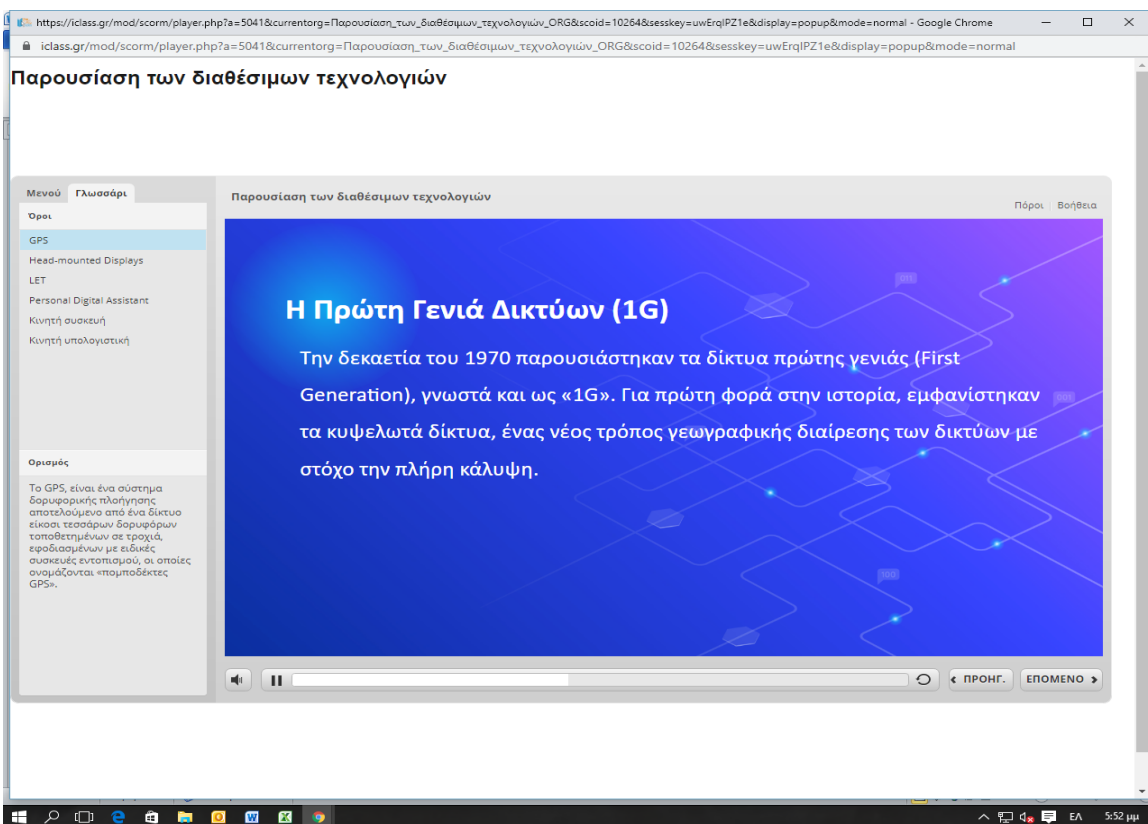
https://iclass.gr/mod/scorm/player.php?a=5041&currentorg=Παρουσίαση_των_διαθέσιμων_τεχνολογιών_ORG&scoid=10264&sesskey=uwErqIPZ1e&display=popup&mode=normal - Google Chrome

iclass.gr/mod/scorm/player.php?a=5041&currentorg=Παρουσίαση_των_διαθέσιμων_τεχνολογιών_ORG&scoid=10264&sesskey=uwErqIPZ1e&display=popup&mode=normal

Παρουσίαση των διαθέσιμων τεχνολογιών

Μενού Γλωσσάρι

Όροι

GPS

Head-mounted Displays

LET

Personal Digital Assistant

Κινητή συσκευή

Κινητή υπολογιστική

Ορισμός

Το GPS, είναι ένα σύστημα δορυφορικής πλοήγησης αποτελούμενο από ένα δίκτυο είκοσι τεσσάρων δορυφόρων τοποθετημένων σε τροχιά, εφοδιασμένων με ειδικές συσκευές εντοπισμού, οι οποίες ονομάζονται «πομποδέκτες GPS».

Παρουσίαση των διαθέσιμων τεχνολογιών

Πόροι Βοήθεια

Η Πρώτη Γενιά Δικτύων (1G)

Την δεκαετία του 1970 παρουσιάστηκαν τα δίκτυα πρώτης γενιάς (First Generation), γνωστά και ως «1G». Για πρώτη φορά στην ιστορία, εμφανίστηκαν τα κυψελωτά δίκτυα, ένας νέος τρόπος γεωγραφικής διαίρεσης των δικτύων με στόχο την πλήρη κάλυψη.

ΠΡΟΗΓ. ΕΠΟΜΕΝΟ

ΕΛ 5:52 μμ